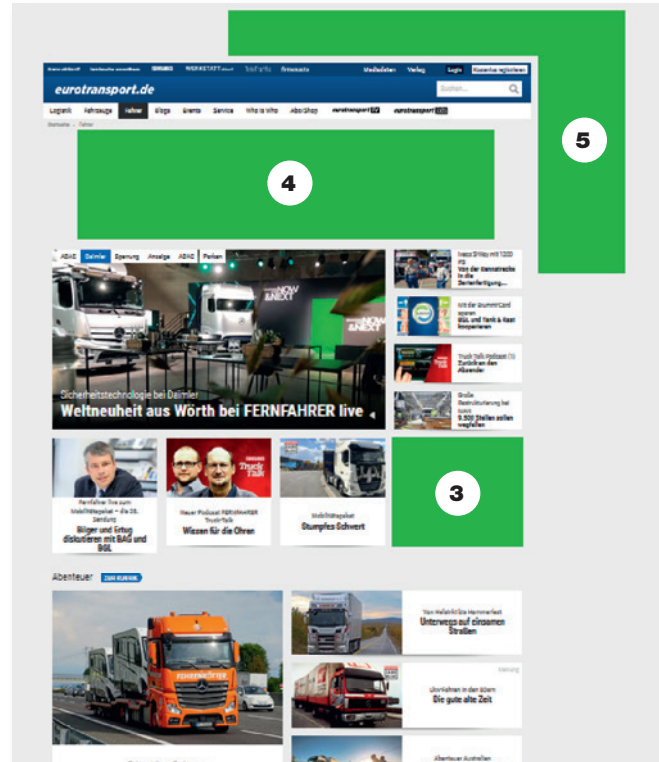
eurotransport.de

Mediadaten Verlag Login Kostenlos registrieren

Suchen...

Logistik Fahrzeuge Fahrer Blogs Events Service Who is Who Abo/Shop eurotransport TV

Startseite › Fahrer

5

4

ABAE Daimler Sponsoring Anzeige ABAE Parken

Sicherheitstechnologie bei Daimler

Weltneuheit aus Wörth bei FERNFAHRER live

Iveco S-Way mit 1000 PS
Von der Rennstrecke in die Serienfertigung...

Mit der StummiCard sparen
BGL und Tank & Rast kooperieren

Truck Talk Podcast (1)
Zurück an den Abenden

Große Restrukturierung bei Iveco
9.500 Stellen sollen wegfallen

Fernfahrer live zum Mobilitätspaket – die 26. Sendung
Bilger und Ertug diskutieren mit BAG und BGL

Neuer Podcast FERNFAHRER Truck-Talk
Wiezen für die Ohren

Mobilitätspaket
Stumpfes Schwert

3

Abenteuer ZUR RUBRIK

Von Hellerkirche bis Hammerfest
Unterwegs auf einsamen Straßen

Unterwegs in den alten
Die gute alte Zeit

Abenteuer Australien